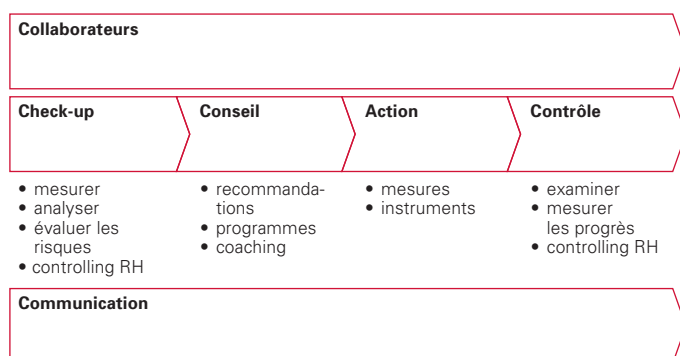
Collaborateurs

Check-up

Conseil

Action

Contrôle

• mesurer
• analyser
• évaluer les risques
• controlling RH

• recommandations
• programmes
• coaching

• mesures
• instruments

• examiner
• mesurer les progrès
• controlling RH

Communication